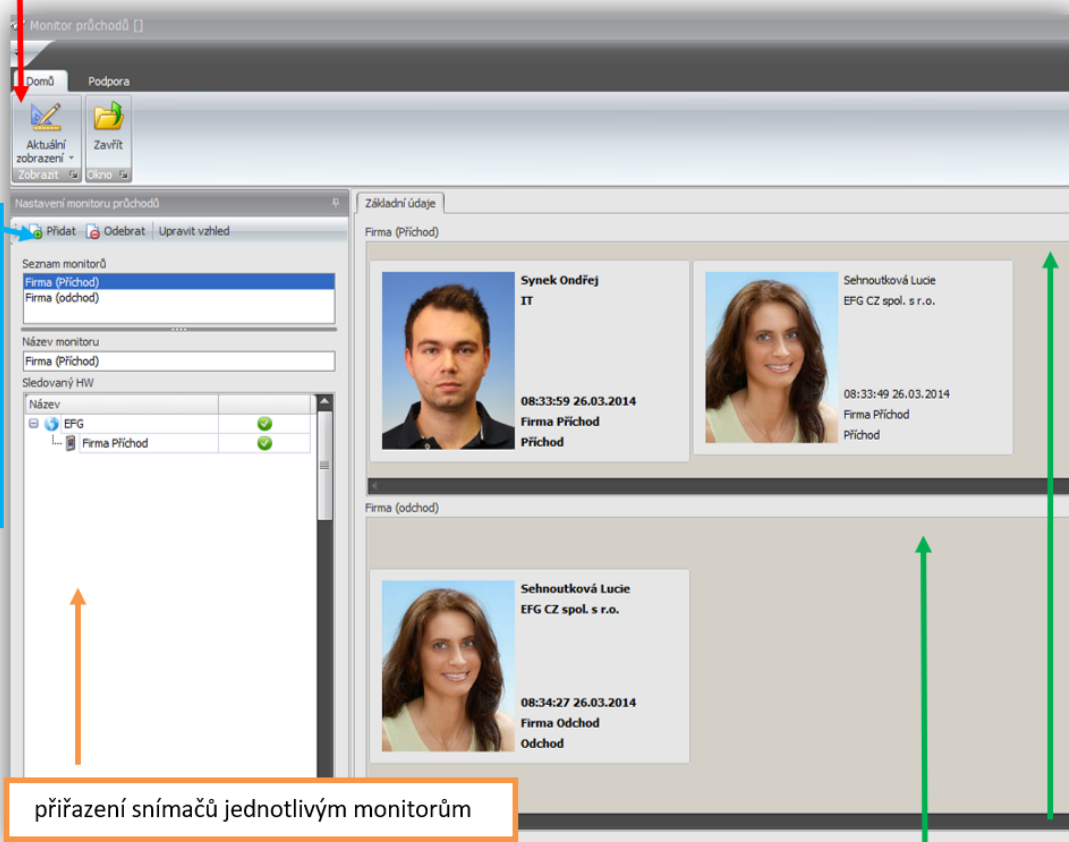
Monitor průchodů []

Domů
Podpora

Aktuální zobrazení
Zavřít
Zobrazit
Okno

Nastavení monitoru průchodů

Přidat
Odebrat
Upravit vzhled

Seznam monitorů
Firma (Příchod)
Firma (odchod)

Název monitoru
Firma (Příchod)

Sledovaný HW

| Název | |
|---|---|
| EFG | |
| Firma Příchod | |

Základní údaje

Firma (Příchod)

Synek Ondřej
IT
08:33:59 26.03.2014
Firma Příchod
Příchod

Sehnoutková Lucie
EFG CZ spol. s r.o.
08:33:49 26.03.2014
Firma Příchod
Příchod

Firma (odchod)

Sehnoutková Lucie
EFG CZ spol. s r.o.
08:34:27 26.03.2014
Firma Odchod
Odchod

přiřazení snímačů jednotlivým monitorům